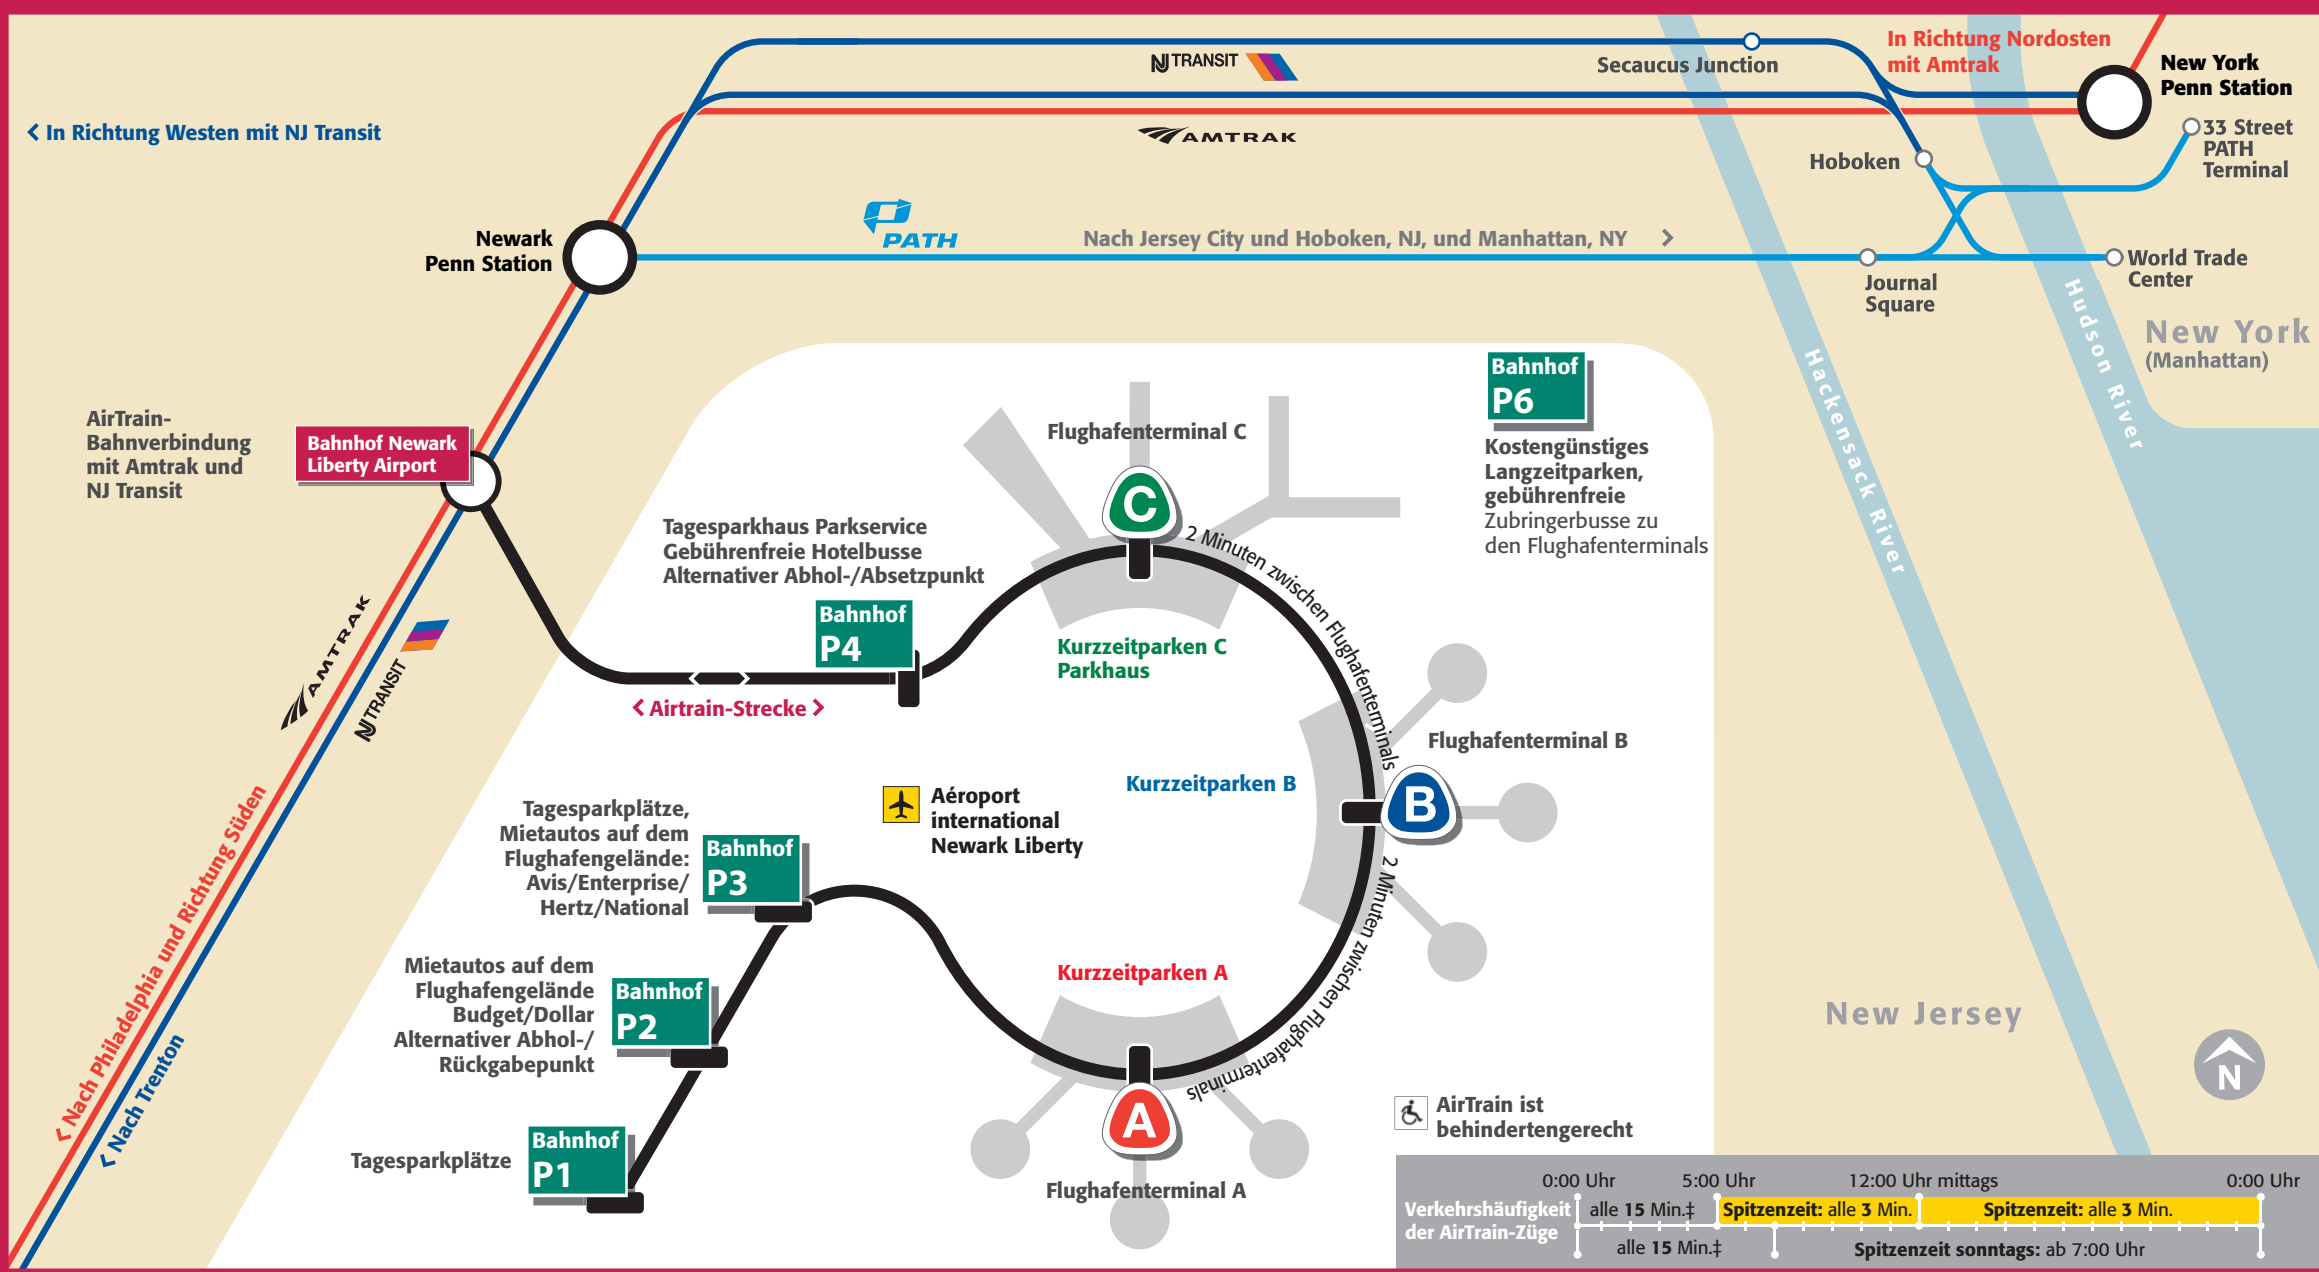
NJ TRANSIT

Secaucus Junction

In Richtung Nordosten mit Amtrak

New York Penn Station

< In Richtung Westen mit NJ Transit

AMTRAK

33 Street PATH Terminal

Hoboken

PATH

Nach Jersey City und Hoboken, NJ, und Manhattan, NY >

Newark Penn Station

World Trade Center

Journal Square

New York (Manhattan)

Hudson River

Hackensack River

Bahnhof P6

Kostengünstiges Langzeitparken, gebührenfreie Zubringerbusse zu den Flughafenterminals

AirTrain-Bahnverbindung mit Amtrak und NJ Transit

Bahnhof Newark Liberty Airport

Flughafenterminal C

C

2 Minuten zwischen Flughafenterminals

Tagesparkhaus Parkservice Gebührenfreie Hotelbusse Alternativer Abhol-/Absetzpunkt

Bahnhof P4

Kurzzeitparken C Parkhaus

AMTRAK

NJ TRANSIT

< Airtrain-Strecke >

Flughafenterminal B

Kurzzeitparken B

B

Aéroport international Newark Liberty

Tagesparkplätze, Mietautos auf dem Flughafengelände: Avis/Enterprise/ Hertz/National

Bahnhof P3

2 Minuten zwischen Flughafenterminals

Mietautos auf dem Flughafengelände Budget/Dollar Alternativer Abhol-/ Rückgabepunkt

Bahnhof P2

Kurzzeitparken A

New Jersey

< Nach Philadelphia und Richtung Süden

< Nach Trenton

A

N

Tagesparkplätze

Bahnhof P1

Flughafenterminal A

AirTrain ist behindertengerecht

Verkehrshäufigkeit der AirTrain-Züge

0:00 Uhr | 5:00 Uhr | 12:00 Uhr mittags | 0:00 Uhr

alle 15 Min.‡ | Spitzenzeit: alle 3 Min. | Spitzenzeit: alle 3 Min.

alle 15 Min.‡ | Spitzenzeit sonntags: ab 7:00 Uhr